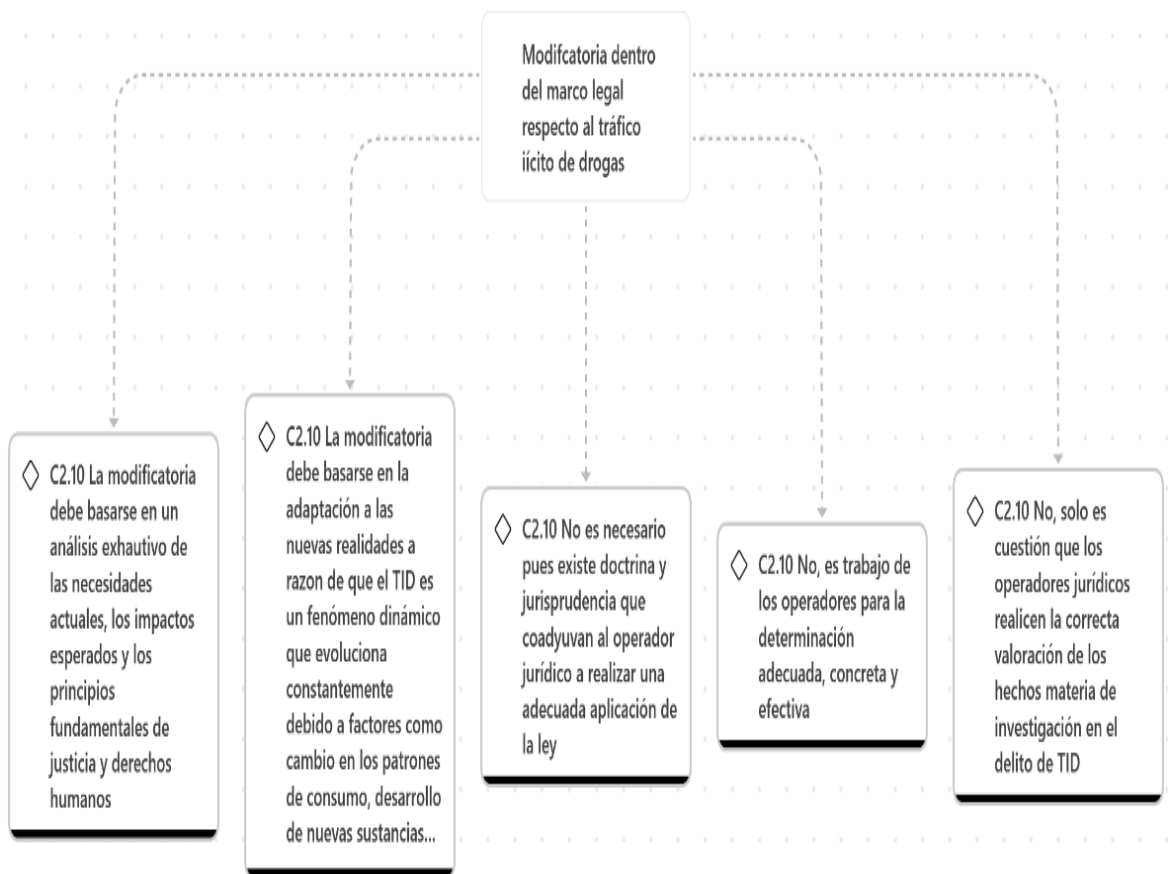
Modifcatoria dentro del marco legal respecto al tráfico iícito de drogas

◇ C2.10 La modificatoria debe basarse en un análisis exhautivo de las necesidades actuales, los impactos esperados y los principios fundamentales de justicia y derechos humanos

◇ C2.10 La modificatoria debe basarse en la adaptación a las nuevas realidades a razon de que el TID es un fenómeno dinámico que evoluciona constantemente debido a factores como cambio en los patrones de consumo, desarrollo de nuevas sustancias...

◇ C2.10 No es necesario pues existe doctrina y jurisprudencia que coadyuvan al operador jurídico a realizar una adecuada aplicación de la ley

◇ C2.10 No, es trabajo de los operadores para la determinación adecuada, concreta y efectiva

◇ C2.10 No, solo es cuestión que los operadores jurídicos realicen la correcta valoración de los hechos materia de investigación en el delito de TID